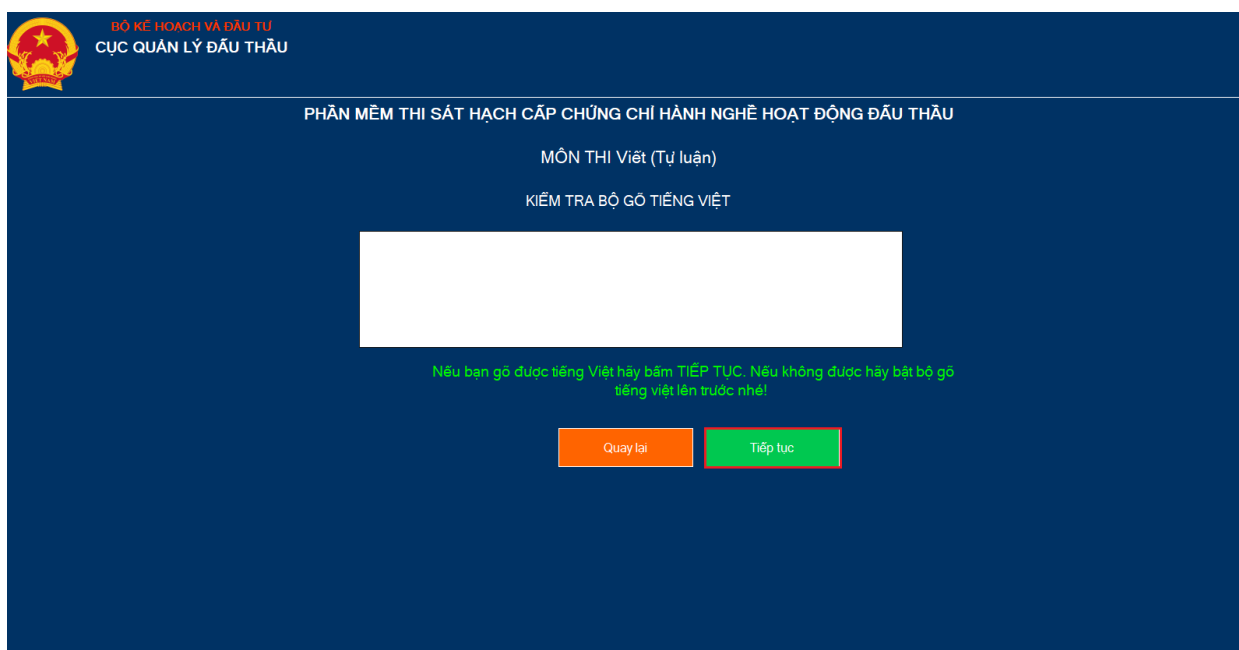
BỘ KẾ HOẠCH VÀ ĐẦU TƯ
CỤC QUẢN LÝ ĐẤU THẦU

PHẦN MỀM THI SÁT HẠCH CẤP CHỨNG CHỈ HÀNH NGHỀ HOẠT ĐỘNG ĐẤU THẦU

MÔN THI Viết (Tự luận)

KIỂM TRA BỘ GÕ TIẾNG VIỆT

Nếu bạn gõ được tiếng Việt hãy bấm TIẾP TỤC. Nếu không được hãy bật bộ gõ tiếng việt lên trước nhé!

Quay lại

Tiếp tục